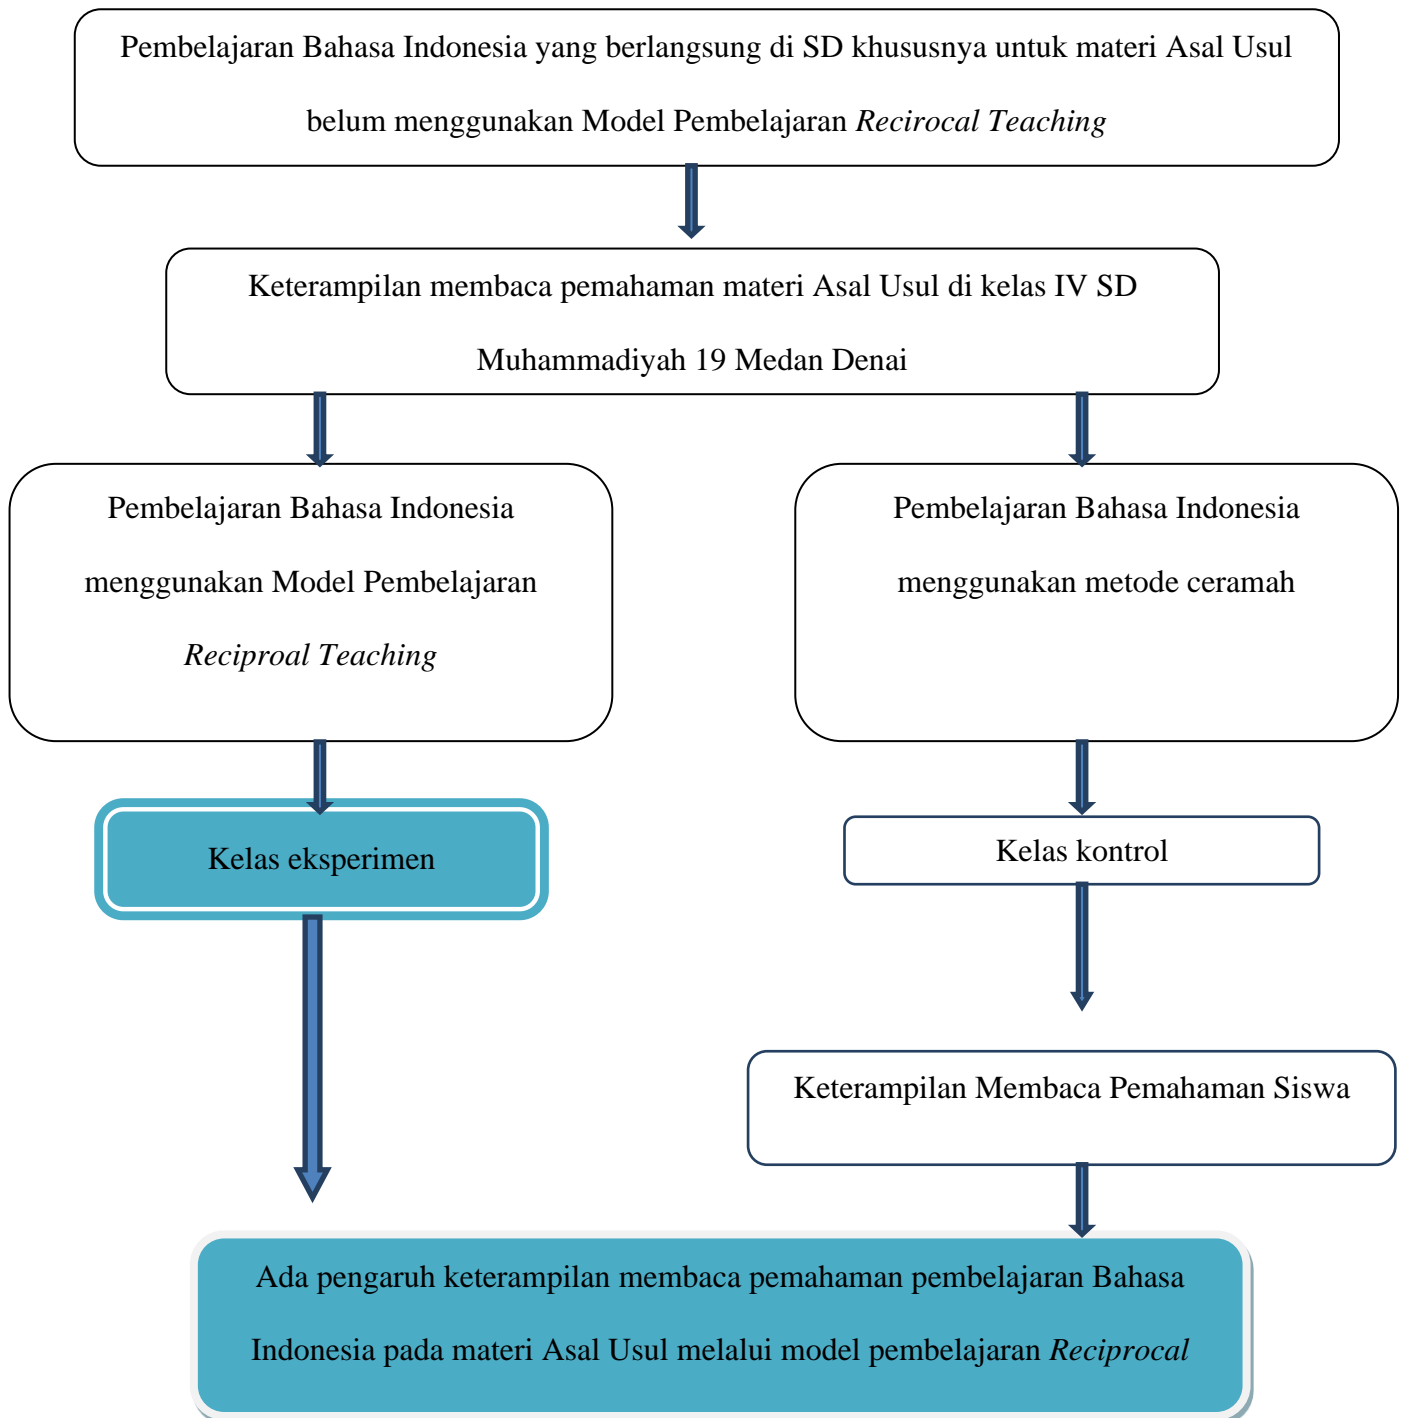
Pembelajaran Bahasa Indonesia yang berlangsung di SD khususnya untuk materi Asal Usul belum menggunakan Model Pembelajaran *Recirocal Teaching*

Keterampilan membaca pemahaman materi Asal Usul di kelas IV SD Muhammadiyah 19 Medan Denai

Pembelajaran Bahasa Indonesia menggunakan Model Pembelajaran *Reciproal Teaching*

Pembelajaran Bahasa Indonesia menggunakan metode ceramah

Kelas eksperimen

Kelas kontrol

Keterampilan Membaca Pemahaman Siswa

Ada pengaruh keterampilan membaca pemahaman pembelajaran Bahasa Indonesia pada materi Asal Usul melalui model pembelajaran *Reciprocal*